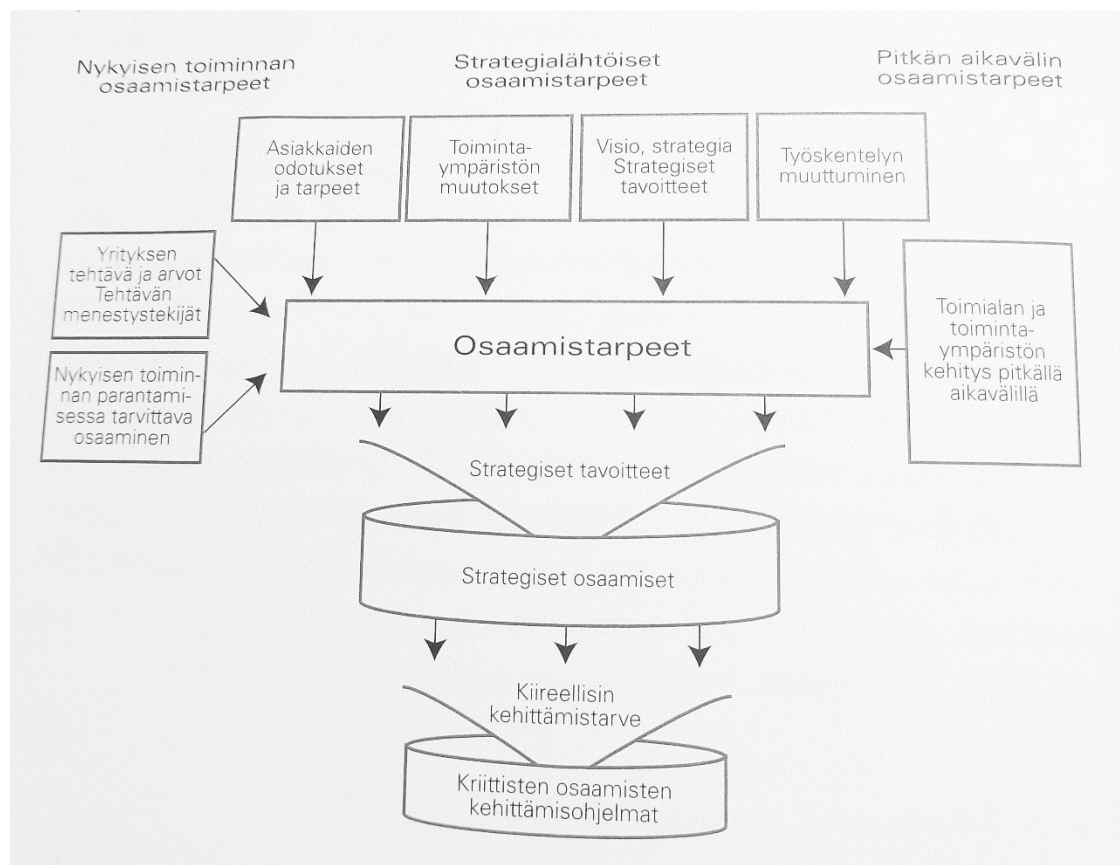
Nykyisen toiminnan osaamistarpeet

Strategialähtöiset osaamistarpeet

Pitkän aikavälin osaamistarpeet

Asiakkaiden odotukset ja tarpeet

Toimintaympäristön muutokset

Visio, strategia Strategiset tavoitteet

Työskentelyn muuttuminen

Yrityksen tehtävä ja arvot Tehtävän menestystekijät

Nykyisen toiminnan parantamisessa tarvittava osaaminen

Osaamistarpeet

Toimialan ja toimintaympäristön kehitys pitkällä aikavälillä

Strategiset tavoitteet

Strategiset osaamiset

Kiireellisin kehittämistarve

Kriittisten osaamisten kehittämisohjelmat